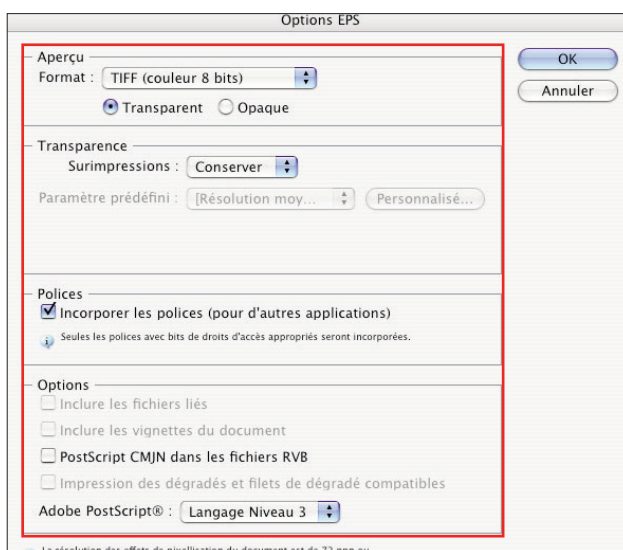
Options EPS

Aperçu
Format : TIFF (couleur 8 bits)
Transparent Opaque

OK
Annuler

Transparence
Surimpressions : Conserver
Paramètre prédéfini : [Résolution moy... Personnalisé...

Polices
Incorporer les polices (pour d'autres applications)
Seules les polices avec bits de droits d'accès appropriés seront incorporées.

Options
Inclure les fichiers liés
Inclure les vignettes du document
PostScript CMJN dans les fichiers RVB
Impression des dégradés et filets de dégradé compatibles
Adobe PostScript® : Langage Niveau 3

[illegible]